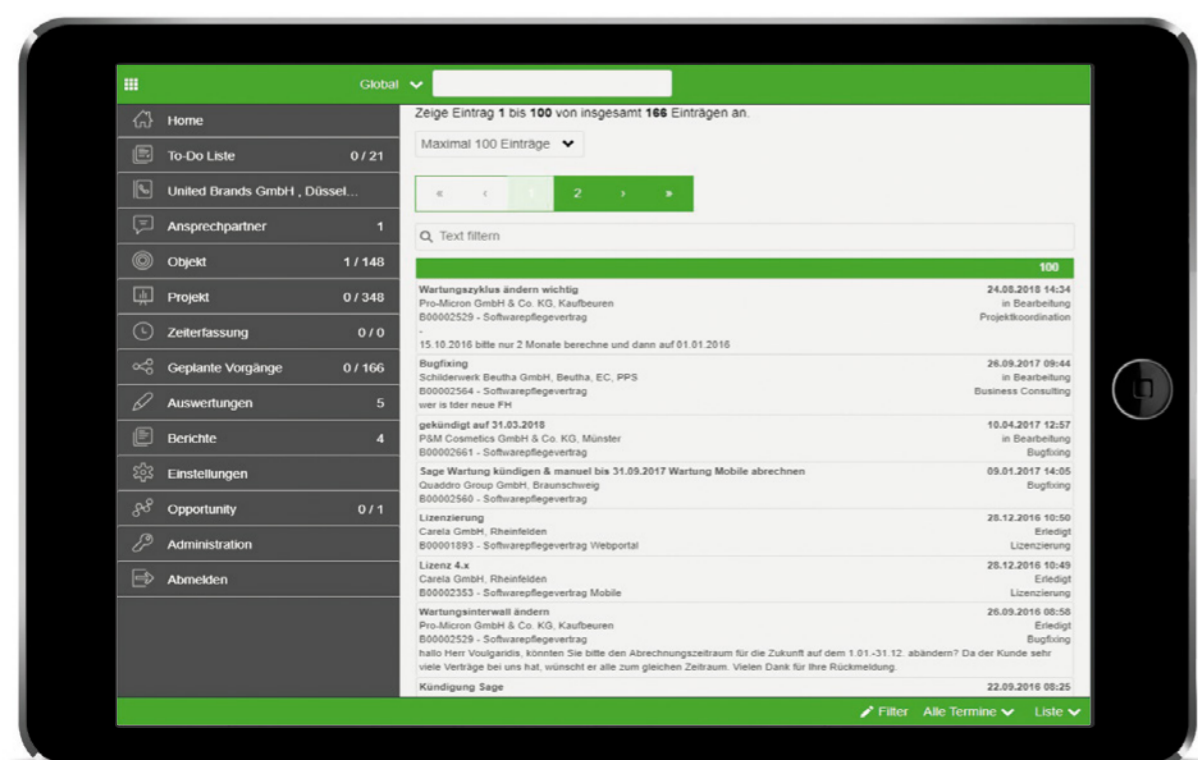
Global

Home
To-Do Liste 0 / 21
United Brands GmbH , Düssel...
Ansprechpartner 1
Objekt 1 / 148
Projekt 0 / 348
Zeiterfassung 0 / 0
Geplante Vorgänge 0 / 166
Auswertungen 5
Berichte 4
Einstellungen
Opportunity 0 / 1
Administration
Abmelden

Zeige Eintrag 1 bis 100 von insgesamt 166 Einträgen an.

Maximal 100 Einträge

« ‹ 1 2 › »

Text filtern

100

Wartungszyklus ändern wichtig 24.08.2018 14:34
Pro-Micron GmbH & Co. KG, Kaufbeuren in Bearbeitung
B00002529 - Softwarepflegevertrag Projektkoordination
-
15.10.2016 bitte nur 2 Monate berechne und dann auf 01.01.2016

Bugfixing 26.09.2017 09:44
Schilderwerk Beutha GmbH, Beutha, EC, PPS in Bearbeitung
B00002564 - Softwarepflegevertrag Business Consulting
wer is tder neue FH

gekündigt auf 31.03.2018 10.04.2017 12:57
P&M Cosmetics GmbH & Co. KG, Münster in Bearbeitung
B00002661 - Softwarepflegevertrag Bugfixing

Sage Wartung kündigen & manuel bis 31.09.2017 Wartung Mobile abrechnen 09.01.2017 14:05
Quaddro Group GmbH, Braunschweig Bugfixing
B00002560 - Softwarepflegevertrag

Lizenzierung 28.12.2016 10:50
Carela GmbH, Rheinfelden Erledigt
B00001893 - Softwarepflegevertrag Webportal Lizenzierung

Lizenz 4.x 28.12.2016 10:49
Carela GmbH, Rheinfelden Erledigt
B00002353 - Softwarepflegevertrag Mobile Lizenzierung

Wartungsinterwall ändern 26.09.2016 08:58
Pro-Micron GmbH & Co. KG, Kaufbeuren Erledigt
B00002529 - Softwarepflegevertrag Bugfixing
hallo Herr Voulgaridis, könnten Sie bitte den Abrechnungszeitraum für die Zukunft auf dem 1.01.-31.12. abändern? Da der Kunde sehr viele Verträge bei uns hat, wünscht er alle zum gleichen Zeitraum. Vielen Dank für Ihre Rückmeldung.

Kündigung Sage 22.09.2016 08:25

Filter Alle Termine Liste